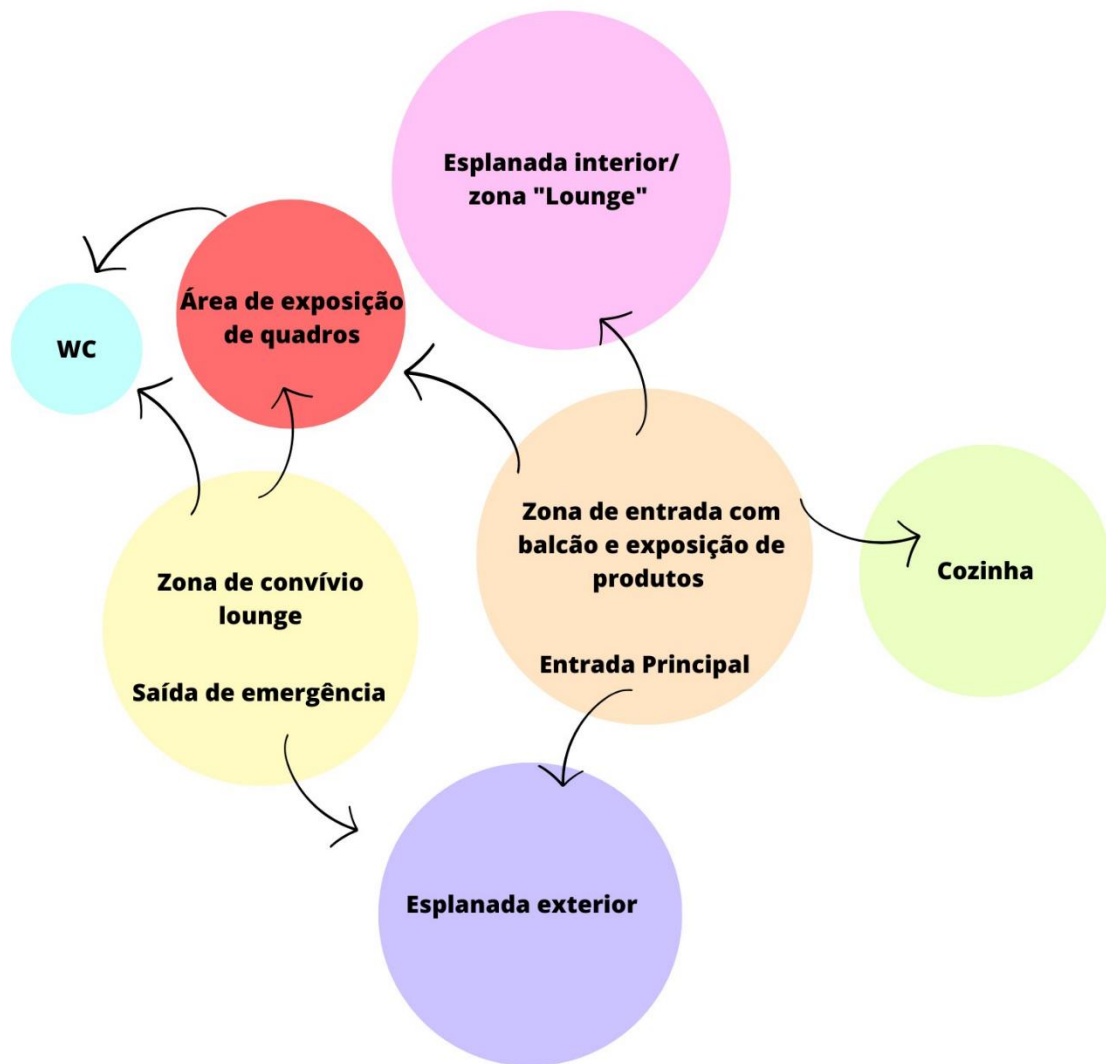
Esplanada interior/
zona "Lounge"

WC

Área de exposição de quadros

Zona de entrada com balcão e exposição de produtos

Entrada Principal

Cozinha

Zona de convívio lounge

Saída de emergência

Esplanada exterior